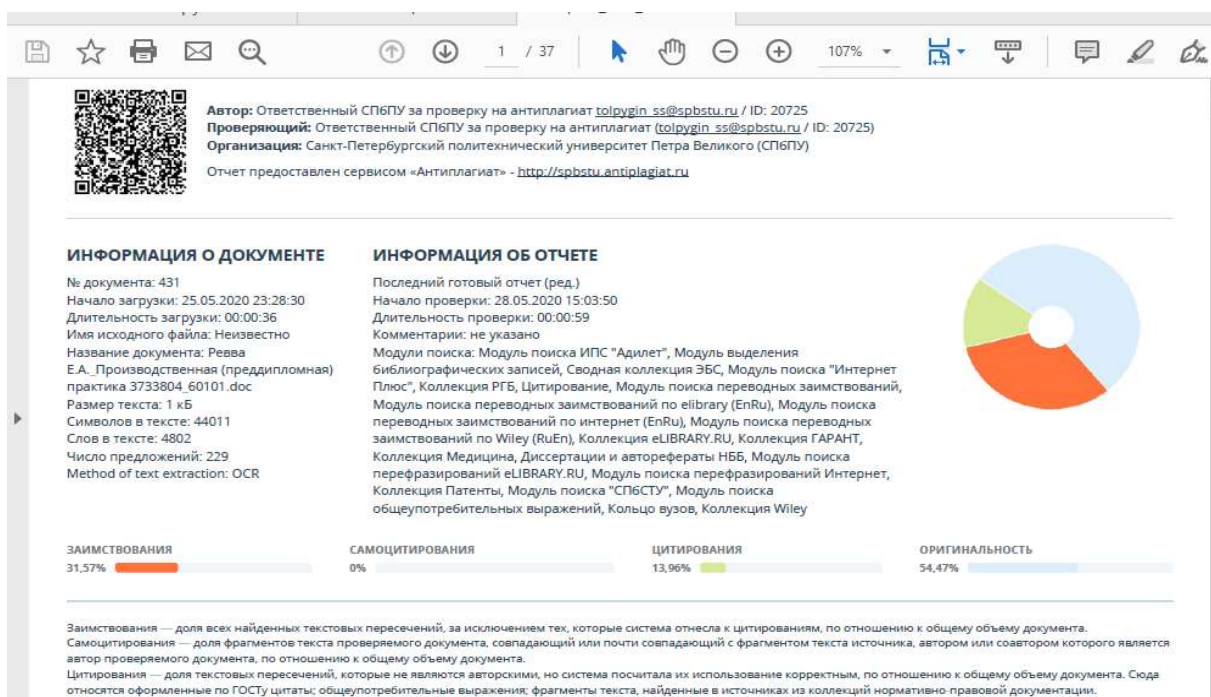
1 / 37

107%

**Автор:** Ответственный СПбПУ за проверку на антиплагиат tolpygin_ss@spbstu.ru / ID: 20725
**Проверяющий:** Ответственный СПбПУ за проверку на антиплагиат (tolpygin_ss@spbstu.ru / ID: 20725)
**Организация:** Санкт-Петербургский политехнический университет Петра Великого (СПбПУ)

Отчет предоставлен сервисом «Антиплагиат» - http://spbstu.antiplagiat.ru

ИНФОРМАЦИЯ О ДОКУМЕНТЕ

№ документа: 431
Начало загрузки: 25.05.2020 23:28:30
Длительность загрузки: 00:00:36
Имя исходного файла: Неизвестно
Название документа: Ревва Е.А._Производственная (преддипломная) практика 3733804_60101.doc
Размер текста: 1 кБ
Символов в тексте: 44011
Слов в тексте: 4802
Число предложений: 229
Method of text extraction: OCR

ИНФОРМАЦИЯ ОБ ОТЧЕТЕ

Последний готовый отчет (ред.)
Начало проверки: 28.05.2020 15:03:50
Длительность проверки: 00:00:59
Комментарии: не указано
Модули поиска: Модуль поиска ИПС "Адилет", Модуль выделения библиографических записей, Сводная коллекция ЭБС, Модуль поиска "Интернет Плюс", Коллекция РГБ, Цитирование, Модуль поиска переводных заимствований, Модуль поиска переводных заимствований по elibrary (EnRu), Модуль поиска переводных заимствований по интернет (EnRu), Модуль поиска переводных заимствований по Wiley (RuEn), Коллекция eLIBRARY.RU, Коллекция ГАРАНТ, Коллекция Медицина, Диссертации и авторефераты НББ, Модуль поиска перефразирований eLIBRARY.RU, Модуль поиска перефразирований Интернет, Коллекция Патенты, Модуль поиска "СПбСТУ", Модуль поиска общеупотребительных выражений, Кольцо вузов, Коллекция Wiley

ЗАИМСТВОВАНИЯ
31,57%

САМОЦИТИРОВАНИЯ
0%

ЦИТИРОВАНИЯ
13,96%

ОРИГИНАЛЬНОСТЬ
54,47%

Заимствования — доля всех найденных текстовых пересечений, за исключением тех, которые система отнесла к цитированиям, по отношению к общему объему документа.
Самоцитирования — доля фрагментов текста проверяемого документа, совпадающий или почти совпадающий с фрагментом текста источника, автором или соавтором которого является автор проверяемого документа, по отношению к общему объему документа.
Цитирования — доля текстовых пересечений, которые не являются авторскими, но система посчитала их использование корректным, по отношению к общему объему документа. Сюда относятся оформленные по ГОСТу цитаты; общеупотребительные выражения; фрагменты текста, найденные в источниках из коллекций нормативно-правовой документации.